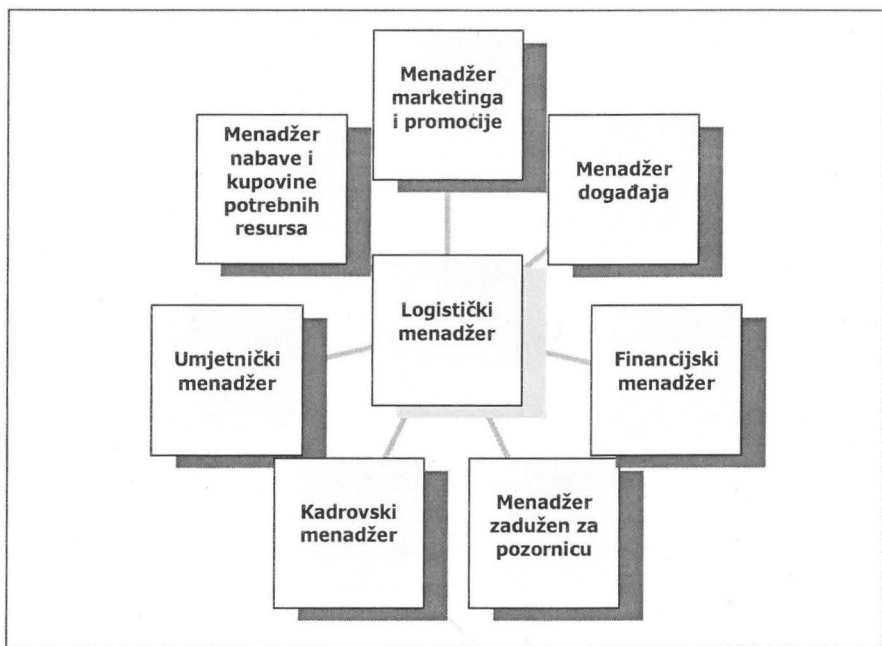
Menadžer marketinga i promocije

Menadžer nabave i kupovine potrebnih resursa

Menadžer događaja

Logistički menadžer

Umjetnički menadžer

Financijski menadžer

Kadrovski menadžer

Menadžer zadužen za pozornicu